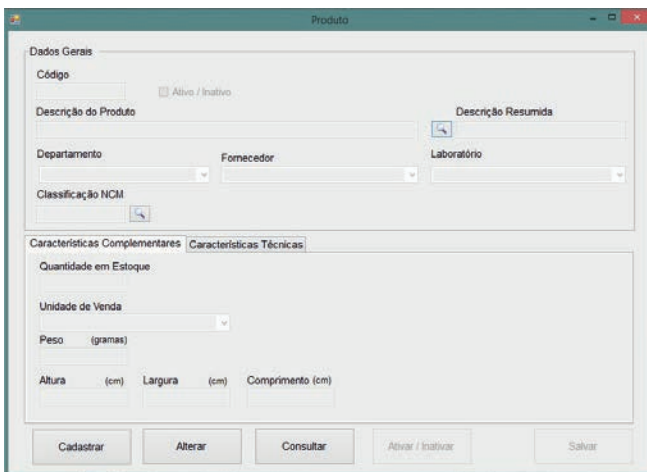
Produto

Dados Gerais

Código

Ativo / Inativo

Descrição do Produto

Descrição Resumida

Departamento

Fornecedor

Laboratório

Classificação NCM

Características Complementares

Características Técnicas

Quantidade em Estoque

Unidade de Venda

Peso (gramas)

Altura (cm)

Largura (cm)

Comprimento (cm)

Cadastrar

Alterar

Consultar

Ativar / Inativar

Salvar